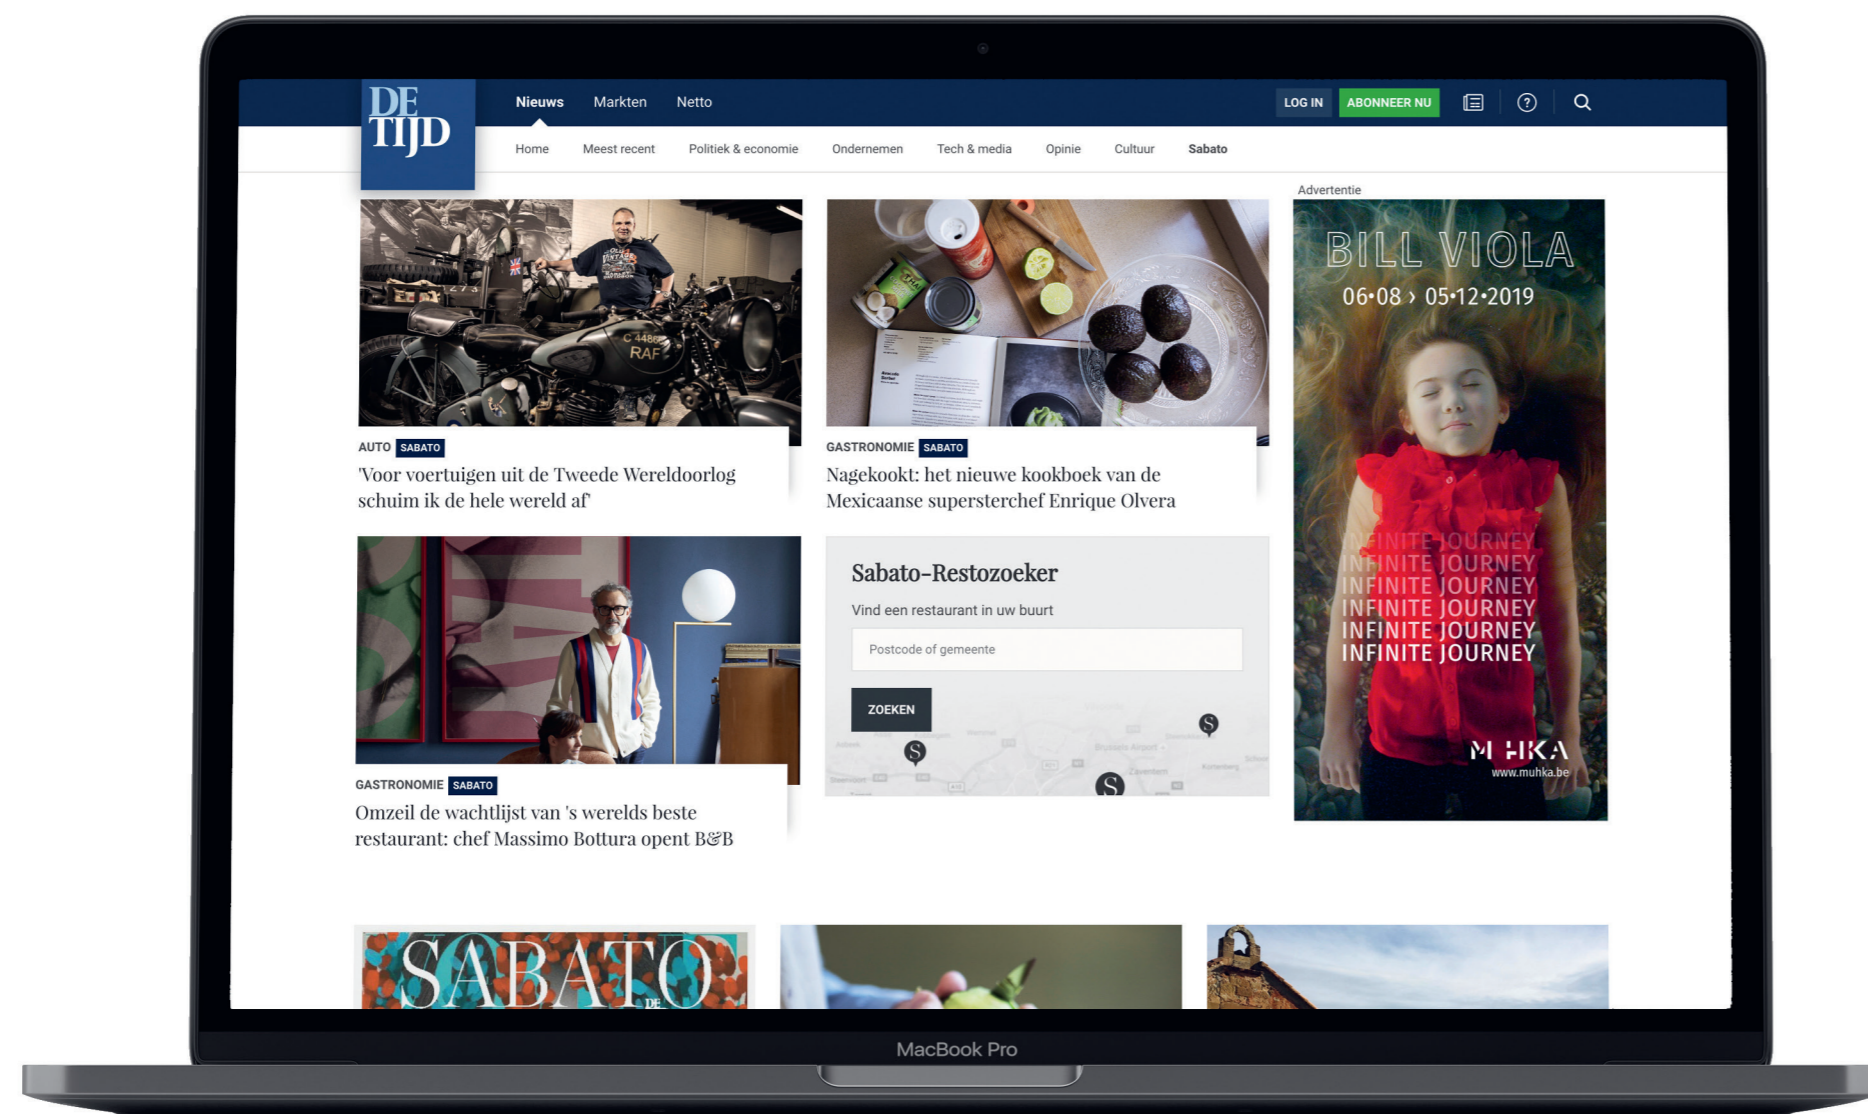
DE TIJD

Nieuws Markten Netto

LOG IN ABONNEER NU

Home Meest recent Politiek & economie Ondernemen Tech & media Opinie Cultuur Sabato

Advertentie

AUTO SABATO
'Voor voertuigen uit de Tweede Wereldoorlog schuim ik de hele wereld af'

GASTRONOMIE SABATO
Nagekookt: het nieuwe kookboek van de Mexicaanse supersterchef Enrique Olvera

BILL VIOLA
06•08 › 05•12•2019
INFINITE JOURNEY
INFINITE JOURNEY
INFINITE JOURNEY
INFINITE JOURNEY
INFINITE JOURNEY
INFINITE JOURNEY
M HKA
www.muhka.be

GASTRONOMIE SABATO
Omzeil de wachtlijst van 's werelds beste restaurant: chef Massimo Bottura opent B&B

Sabato-Restozoeker
Vind een restaurant in uw buurt
Postcode of gemeente
ZOEKEN

SABATO

MacBook Pro